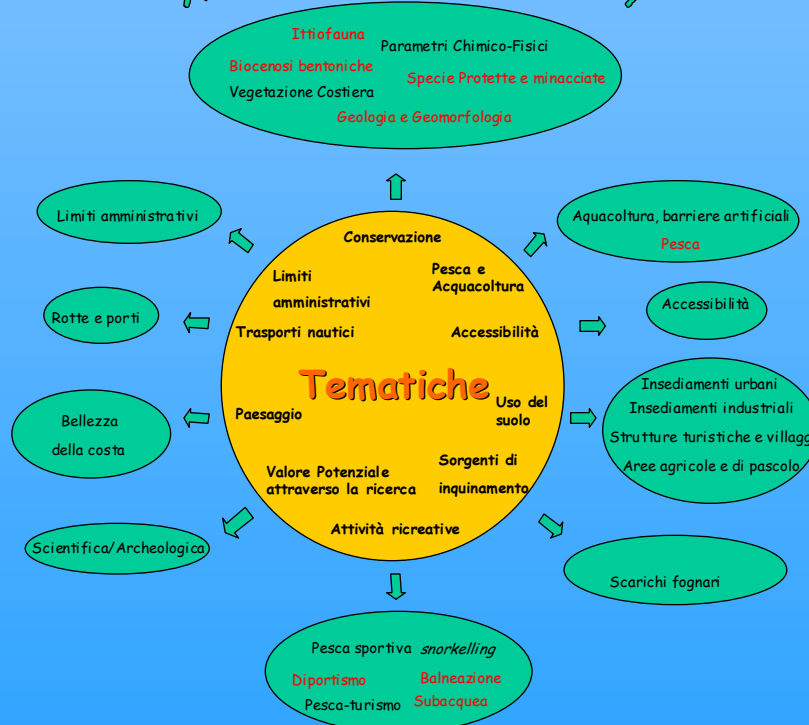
Ittiofauna
Parametri Chimico-Fisici
Biocenosi bentoniche
Specie Protette e minacciate
Vegetazione Costiera
Geologia e Geomorfologia

Limiti amministrativi

Aquacoltura, barriere artificiali
Pesca

Rotte e porti

Accessibilità

Bellezza della costa

Insediamenti urbani
Insediamenti industriali
Strutture turistiche e villag
Aree agricole e di pascolo

Scientifica/Archeologica

Scarichi fognari

Conservazione
Limiti amministrativi
Pesca e Acquacoltura
Trasporti nautici
Accessibilità
Tematiche
Paesaggio
Uso del suolo
Valore Potenziale attraverso la ricerca
Sorgenti di inquinamento
Attività ricreative

Pesca sportiva snorkelling
Diportismo
Balneazione
Pesca-turismo
Subacquea